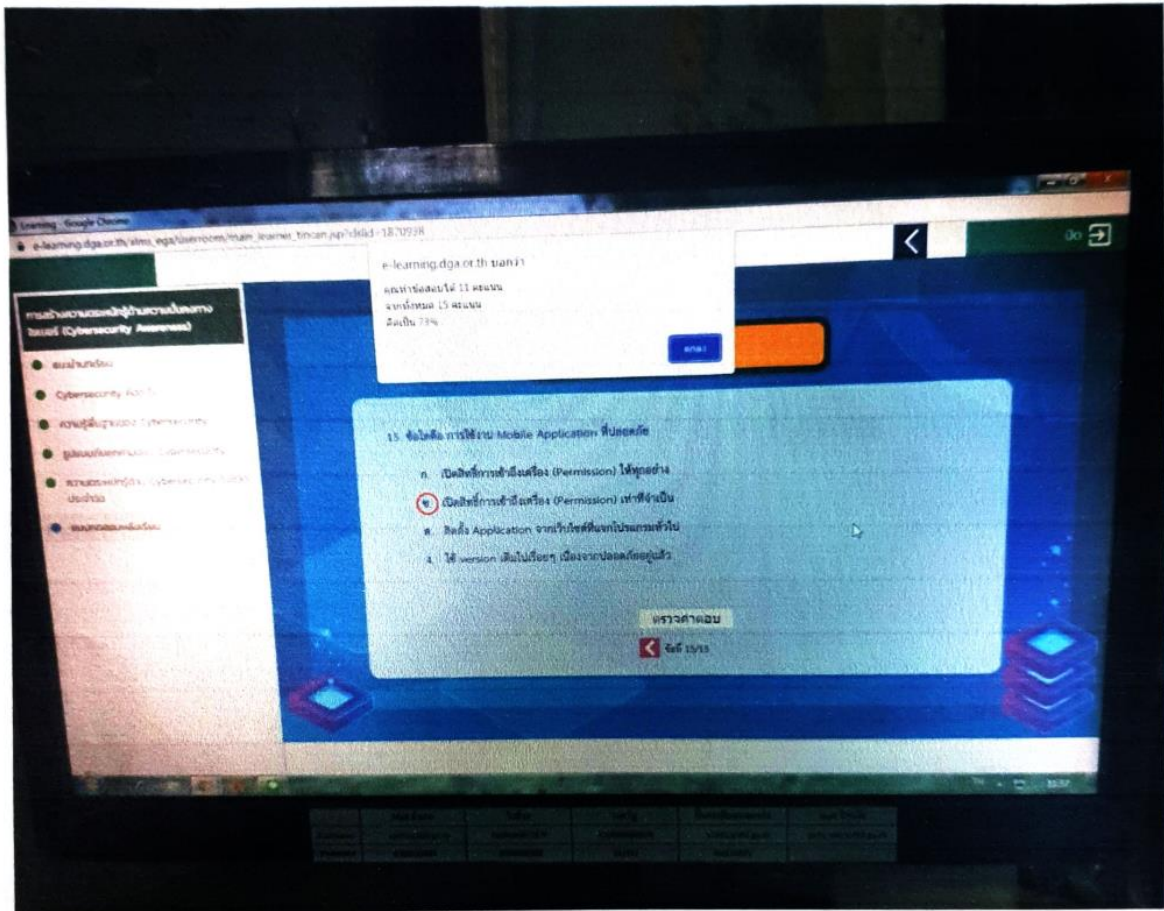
Learning - Google Chrome

e-learning.dga.or.th/elms_ega/classroom/main_learner_tincan.jsp?clsId=1870938

e-learning.dga.or.th บอกว่า

คะแนนที่สอบได้ 11 คะแนน
จากทั้งหมด 15 คะแนน
คิดเป็น 73%

ตกลง

ปิด

การสร้างความตระหนักรู้ด้านความมั่นคงทางไซเบอร์ (Cybersecurity Awareness)

แบบทดสอบก่อนเรียน

Cybersecurity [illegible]

ความรู้พื้นฐานของ Cybersecurity

รูปแบบภัยคุกคามด้าน Cybersecurity

ความตระหนักรู้ด้าน Cybersecurity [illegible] ประจำวัน

แบบทดสอบหลังเรียน

15. ข้อใดคือ การใช้งาน Mobile Application ที่ปลอดภัย

ก. เปิดสิทธิ์การเข้าถึงเครื่อง (Permission) ให้ทุกอย่าง

ข. เปิดสิทธิ์การเข้าถึงเครื่อง (Permission) เท่าที่จำเป็น

ค. ติดตั้ง Application จากเว็บไซต์ที่แจกโปรแกรมทั่วไป

ง. ใช้ version เดิมไปเรื่อยๆ เนื่องจากปลอดภัยอยู่แล้ว

ตรวจคำตอบ

ข้อที่ 15/15